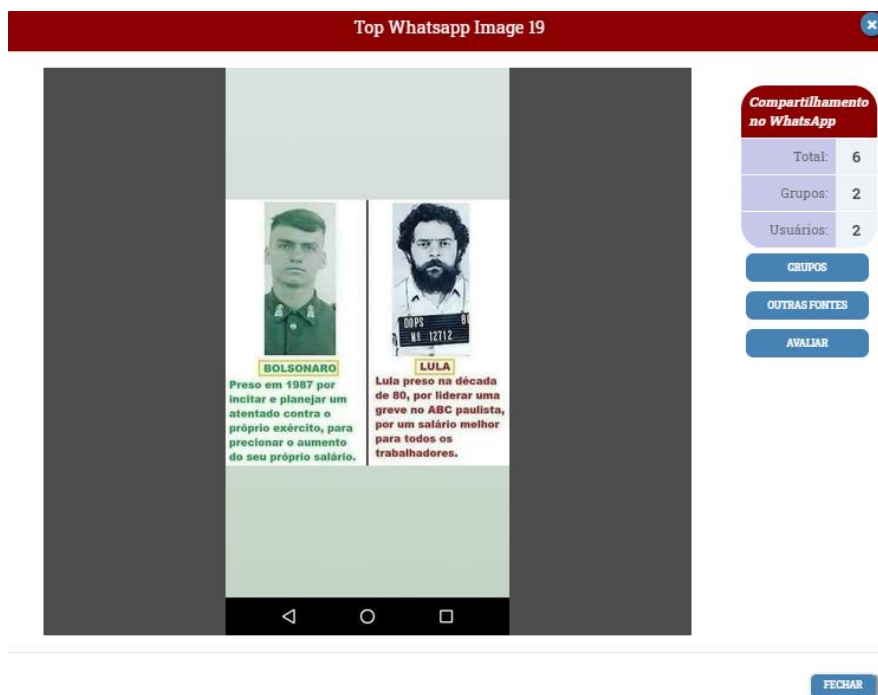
Top Whatsapp Image 19

×

DOPS 80
NE 12712

BOLSONARO
Preso em 1987 por incitar e planejar um atentado contra o próprio exército, para precionar o aumento do seu próprio salário.

LULA
Lula preso na década de 80, por liderar uma greve no ABC paulista, por um salário melhor para todos os trabalhadores.

Compartilhamento no WhatsApp

| | |
|---|---|
| Total: | 6 |
| Grupos: | 2 |
| Usuários: | 2 |

GRUPOS
OUTRAS FONTES
AVALIAR

FECHAR